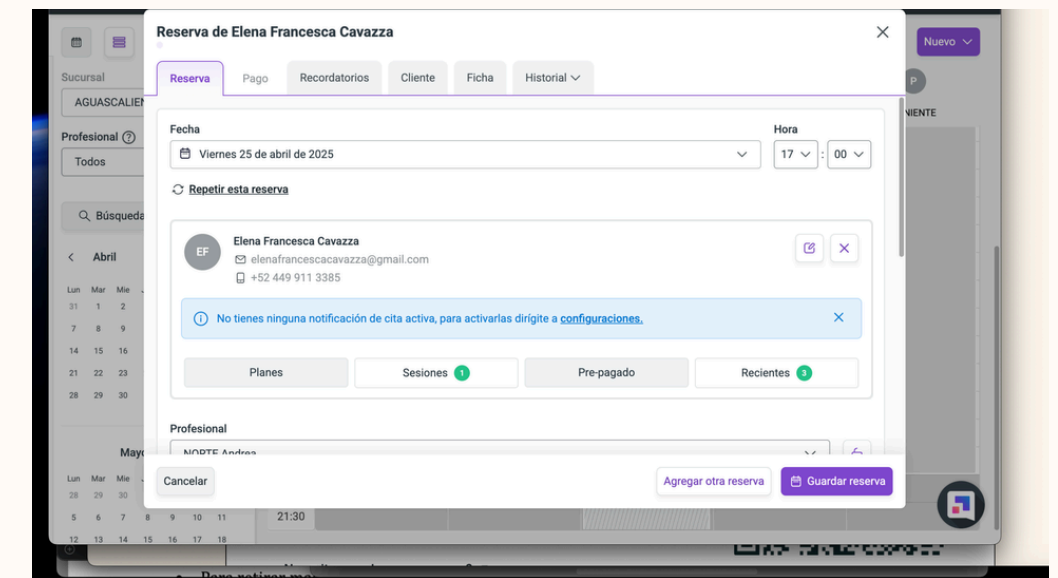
Reserva de Elena Francesca Cavazza

Reserva | Pago | Recordatorios | Cliente | Ficha | Historial

Fecha
Viernes 25 de abril de 2025

Hora
17 : 00

Repetir esta reserva

EF
Elena Francesca Cavazza
elenafrancescacavazza@gmail.com
+52 449 911 3385

No tienes ninguna notificación de cita activa, para activarlas dirígite a configuraciones.

Planes | Sesiones 1 | Pre-pagado | Recientes 3

Profesional
NORTE Andrea

Cancelar
Agregar otra reserva
Guardar reserva

Nuevo

Sucursal
AGUASCALIEN

Profesional
Todos

Búsqueda

Abril
Lun Mar Mie
31 1 2
7 8 9
14 15 16
21 22 23
28 29 30

Mayo
Lun Mar Mie
28 29 30
5 6 7 8 9 10 11
12 13 14 15 16 17 18

P
IENTE

21:30